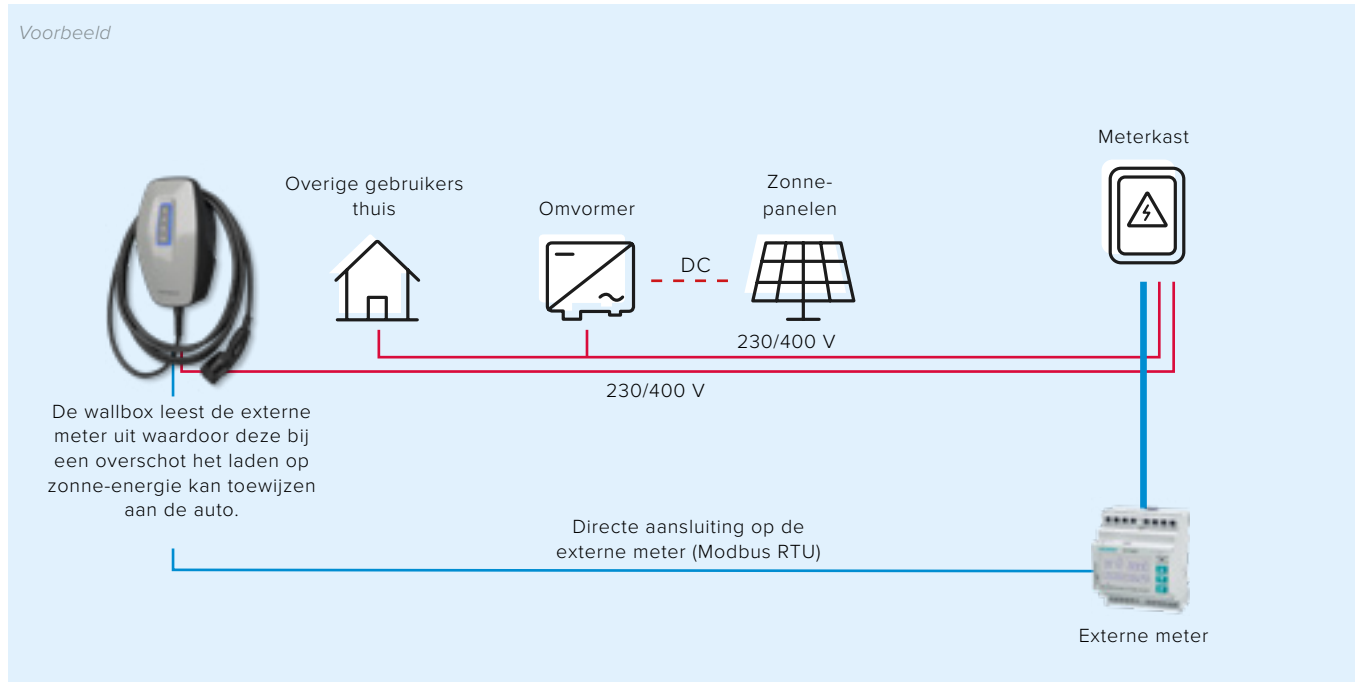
Voorbeeld

Overige gebruikers thuis

Omvormer

Zonne-panelen

Meterkast

DC

230/400 V

230/400 V

De wallbox leest de externe meter uit waardoor deze bij een overschot het laden op zonne-energie kan toewijzen aan de auto.

Directe aansluiting op de externe meter (Modbus RTU)

Externe meter